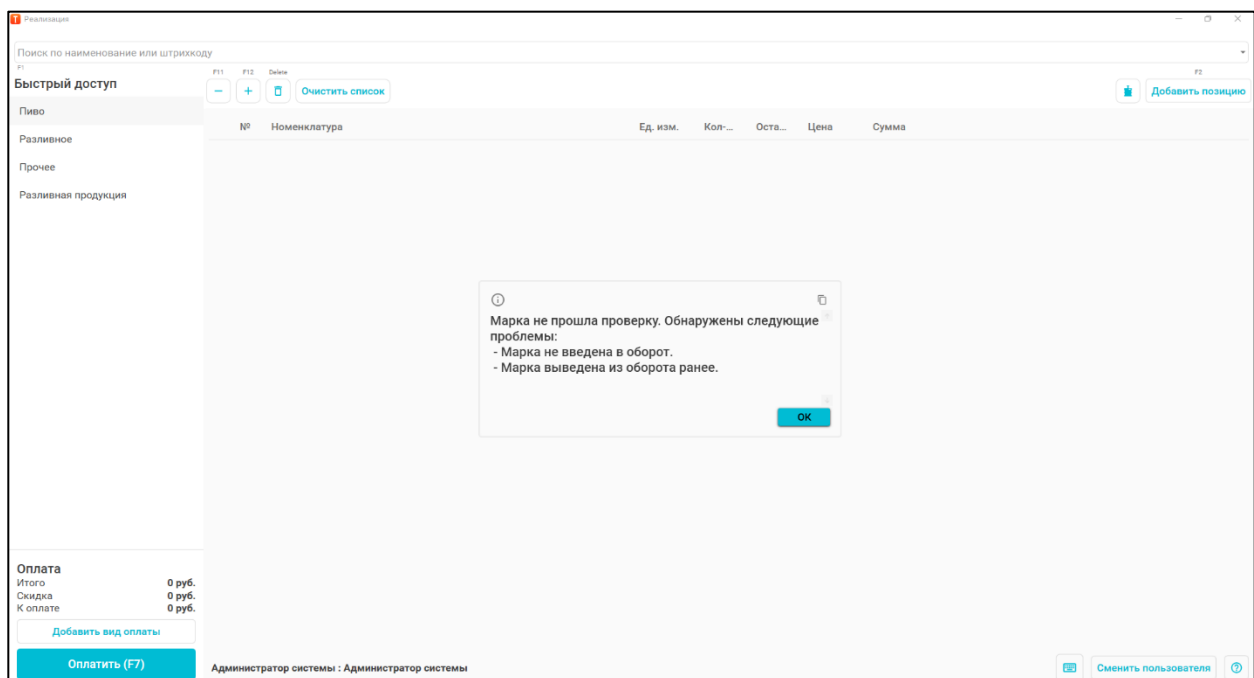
Реализация

Поиск по наименование или штрихкоду

F1

Быстрый доступ

F11 F12 Delete

Очистить список

F2

Добавить позицию

Пиво

Разливное

Прочее

Разливная продукция

| № | Номенклатура | Ед. изм. | Кол-... | Оста... | Цена | Сумма |
|---|---|---|---|---|---|---|

Марка не прошла проверку. Обнаружены следующие проблемы:
- Марка не введена в оборот.
- Марка выведена из оборота ранее.

OK

Оплата
Итого 0 руб.
Скидка 0 руб.
К оплате 0 руб.

Добавить вид оплаты

Оплатить (F7)

Администратор системы : Администратор системы

Сменить пользователя